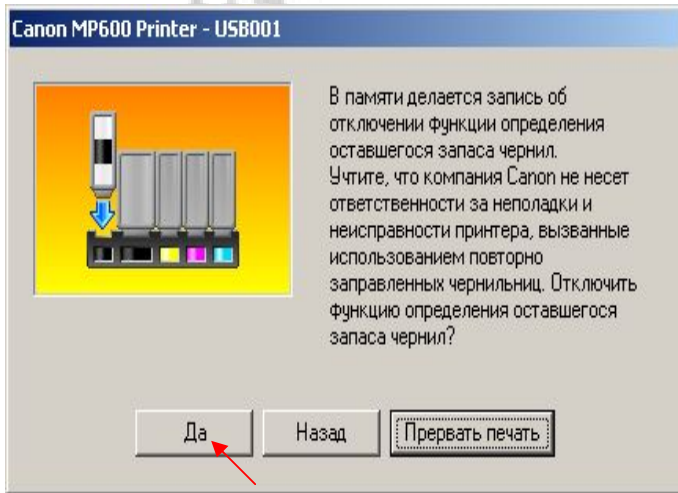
Canon MP600 Printer - USB001

В памяти делается запись об отключении функции определения оставшегося запаса чернил.
Учтите, что компания Canon не несет ответственности за неполадки и неисправности принтера, вызванные использованием повторно заправленных чернильниц. Отключить функцию определения оставшегося запаса чернил?

Да
Назад
Прервать печать